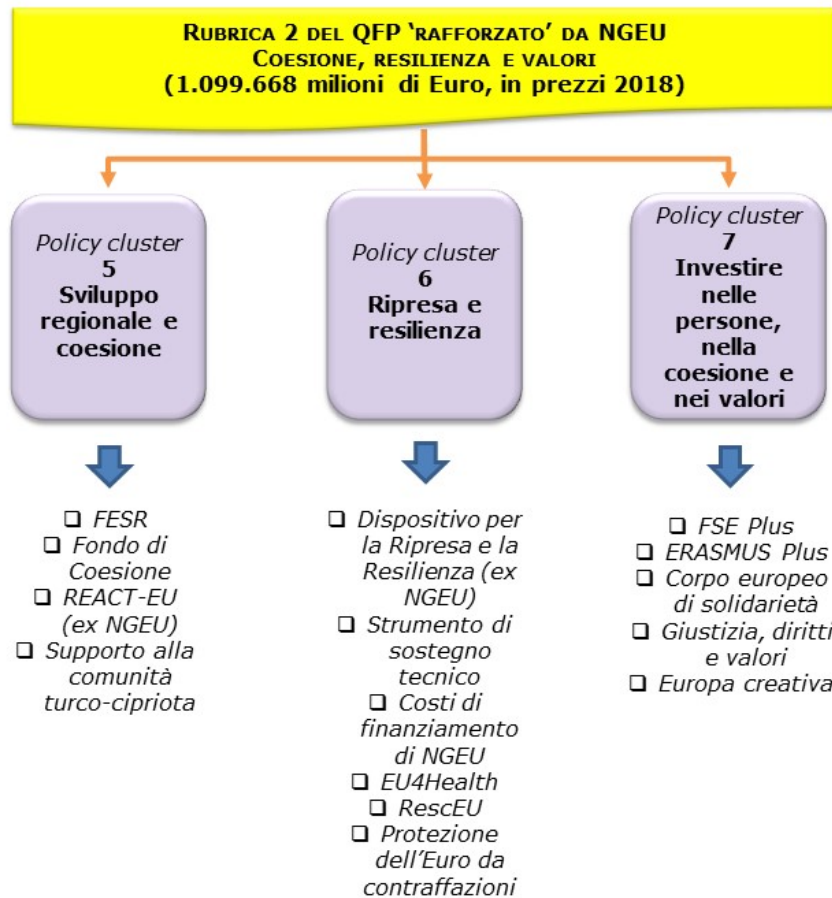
RUBRICA 2 DEL QFP 'RAFFORZATO' DA NGEU
COESIONE, RESILIENZA E VALORI
(1.099.668 milioni di Euro, in prezzi 2018)

Policy cluster
5
Sviluppo regionale e coesione

Policy cluster
6
Ripresa e resilienza

Policy cluster
7
Investire nelle persone, nella coesione e nei valori

❑ FESR
❑ Fondo di Coesione
❑ REACT-EU (ex NGEU)
❑ Supporto alla comunità turco-cipriota

❑ Dispositivo per la Ripresa e la Resilienza (ex NGEU)
❑ Strumento di sostegno tecnico
❑ Costi di finanziamento di NGEU
❑ EU4Health
❑ RescEU
❑ Protezione dell'Euro da contraffazioni

❑ FSE Plus
❑ ERASMUS Plus
❑ Corpo europeo di solidarietà
❑ Giustizia, diritti e valori
❑ Europa creativa